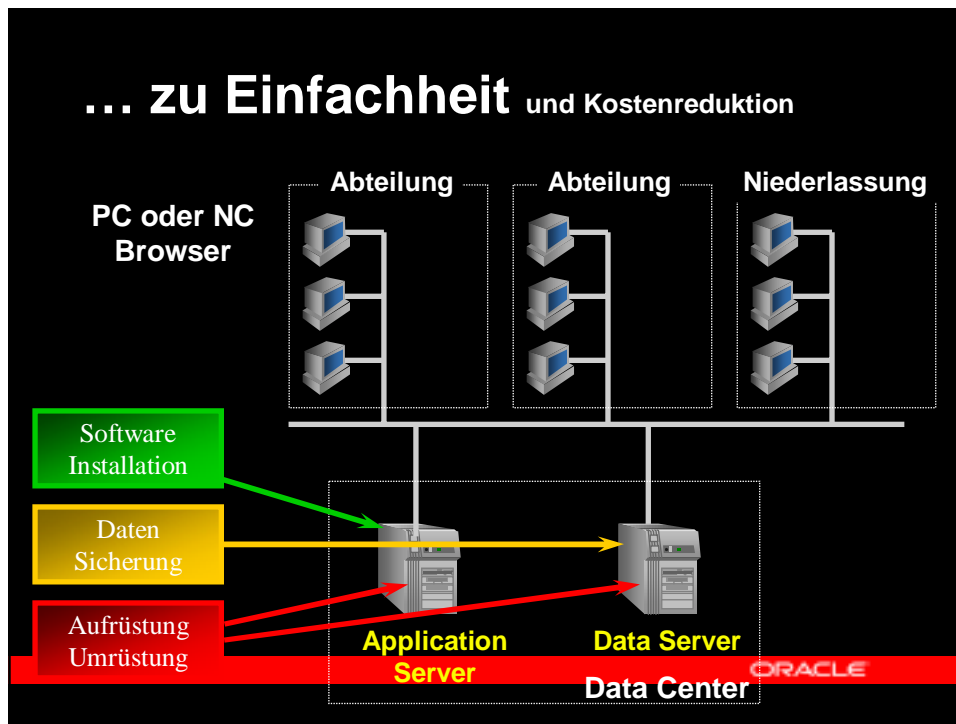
… zu Einfachheit und Kostenreduktion

PC oder NC Browser

Abteilung

Abteilung

Niederlassung

Software Installation

Daten Sicherung

Aufrüstung Umrüstung

Application Server

Data Server

Data Center

ORACLE